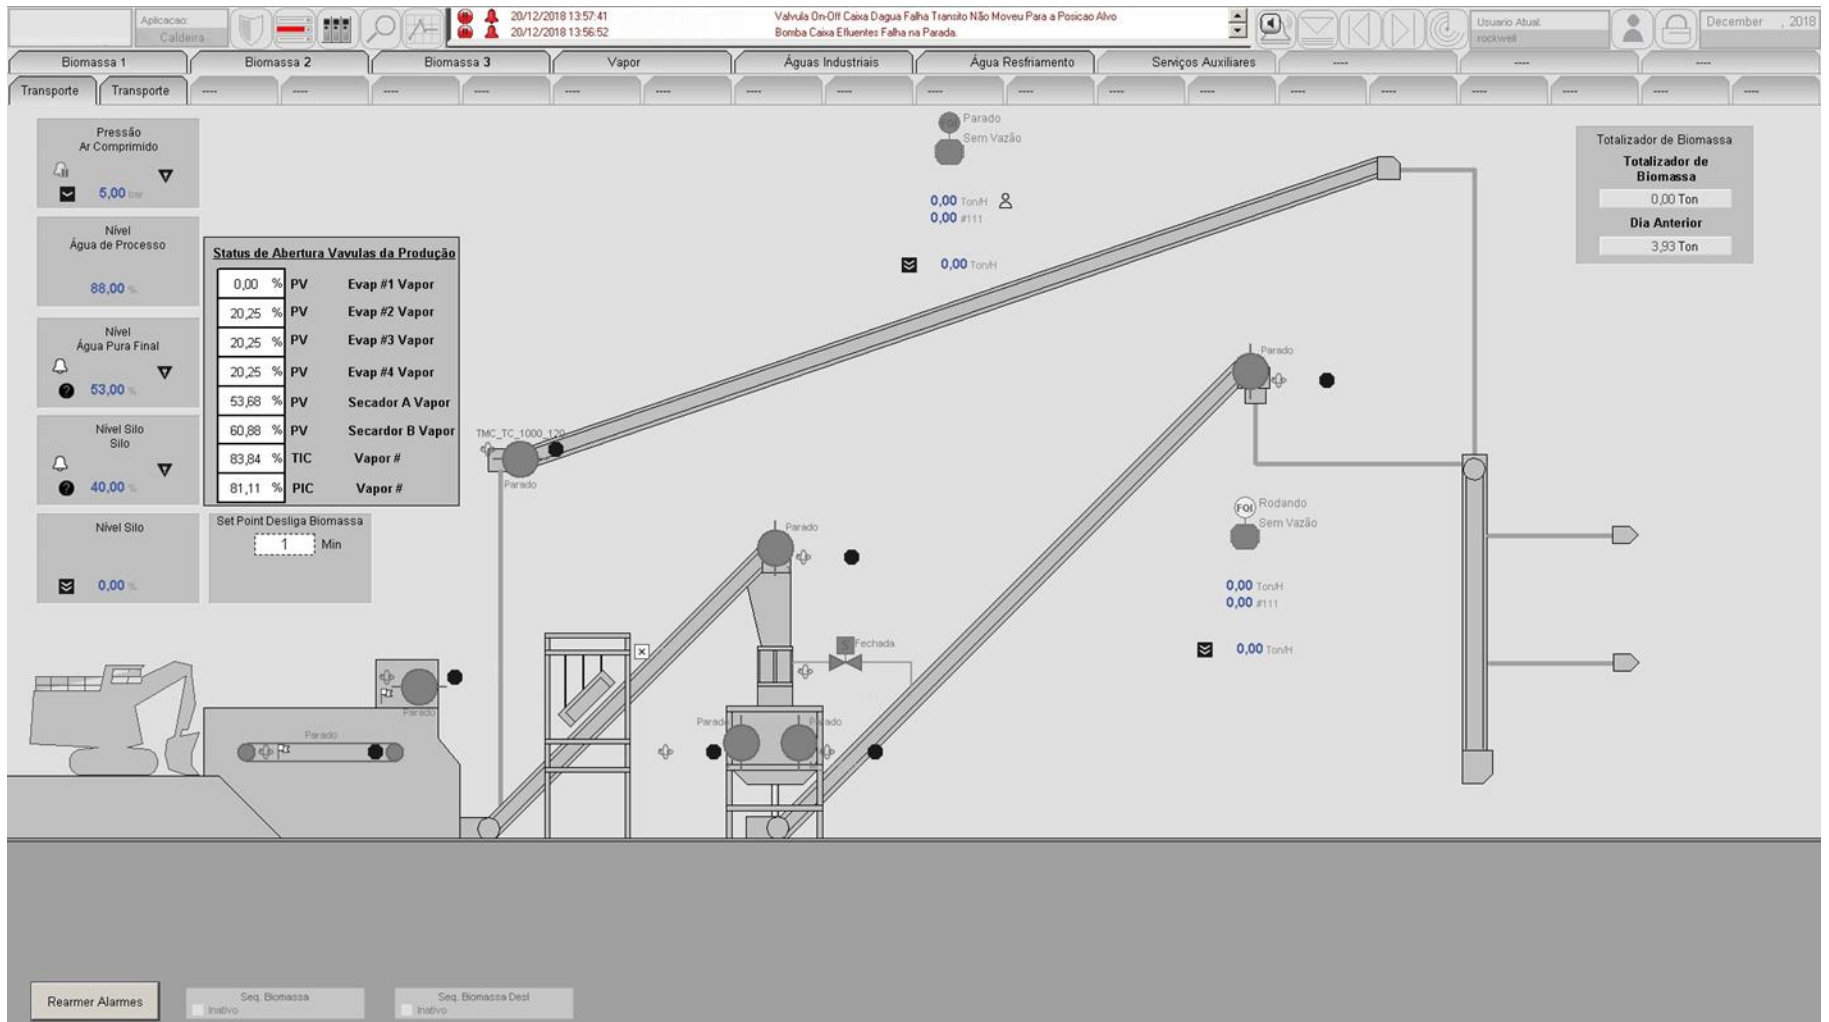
Aplicacao: Caldeira

20/12/2018 13:57:41 Valvula On-Off Caixa Dagua Falha Transito Não Moveu Para a Posicao Alvo
20/12/2018 13:56:52 Bomba Caixa Efluentes Falha na Parada.

Usuario Atual: rockwell

December , 2018

Biomassa 1 | Biomassa 2 | Biomassa 3 | Vapor | Águas Industriais | Água Resfriamento | Serviços Auxiliares | ---- | ---- | ----

Transporte | Transporte | ---- | ---- | ---- | ---- | ---- | ---- | ---- | ---- | ---- | ---- | ---- | ---- | ---- | ---- | ---- | ---- | ---- | ----

Pressão Ar Comprimido
5,00 bar

Nível Água de Processo
88,00 %

Nível Água Pura Final
53,00 %

Nível Silo Silo
40,00 %

Nível Silo
0,00 %

Status de Abertura Vavulas da Produção

| 0,00 % | PV | Evap #1 Vapor |
|---|---|---|
| 20,25 % | PV | Evap #2 Vapor |
| 20,25 % | PV | Evap #3 Vapor |
| 20,25 % | PV | Evap #4 Vapor |
| 53,68 % | PV | Secador A Vapor |
| 60,88 % | PV | Secador B Vapor |
| 83,84 % | TIC | Vapor # |
| 81,11 % | PIC | Vapor # |

Set Point Desliga Biomassa
1 Min

Parado
Sem Vazão
0,00 Ton/H
0,00 #111
0,00 Ton/H

TMC_TC_1000_120
Parado

Parado

Parado

Rodando
Sem Vazão
FQI
0,00 Ton/H
0,00 #111
0,00 Ton/H

Fechada

Parado
Parado
Parado
Parado

Totalizador de Biomassa
Totalizador de Biomassa
0,00 Ton
Dia Anterior
3,93 Ton

Rearmer Alarmes

Seq. Biomassa
Inativo

Seq. Biomassa Dest
Inativo